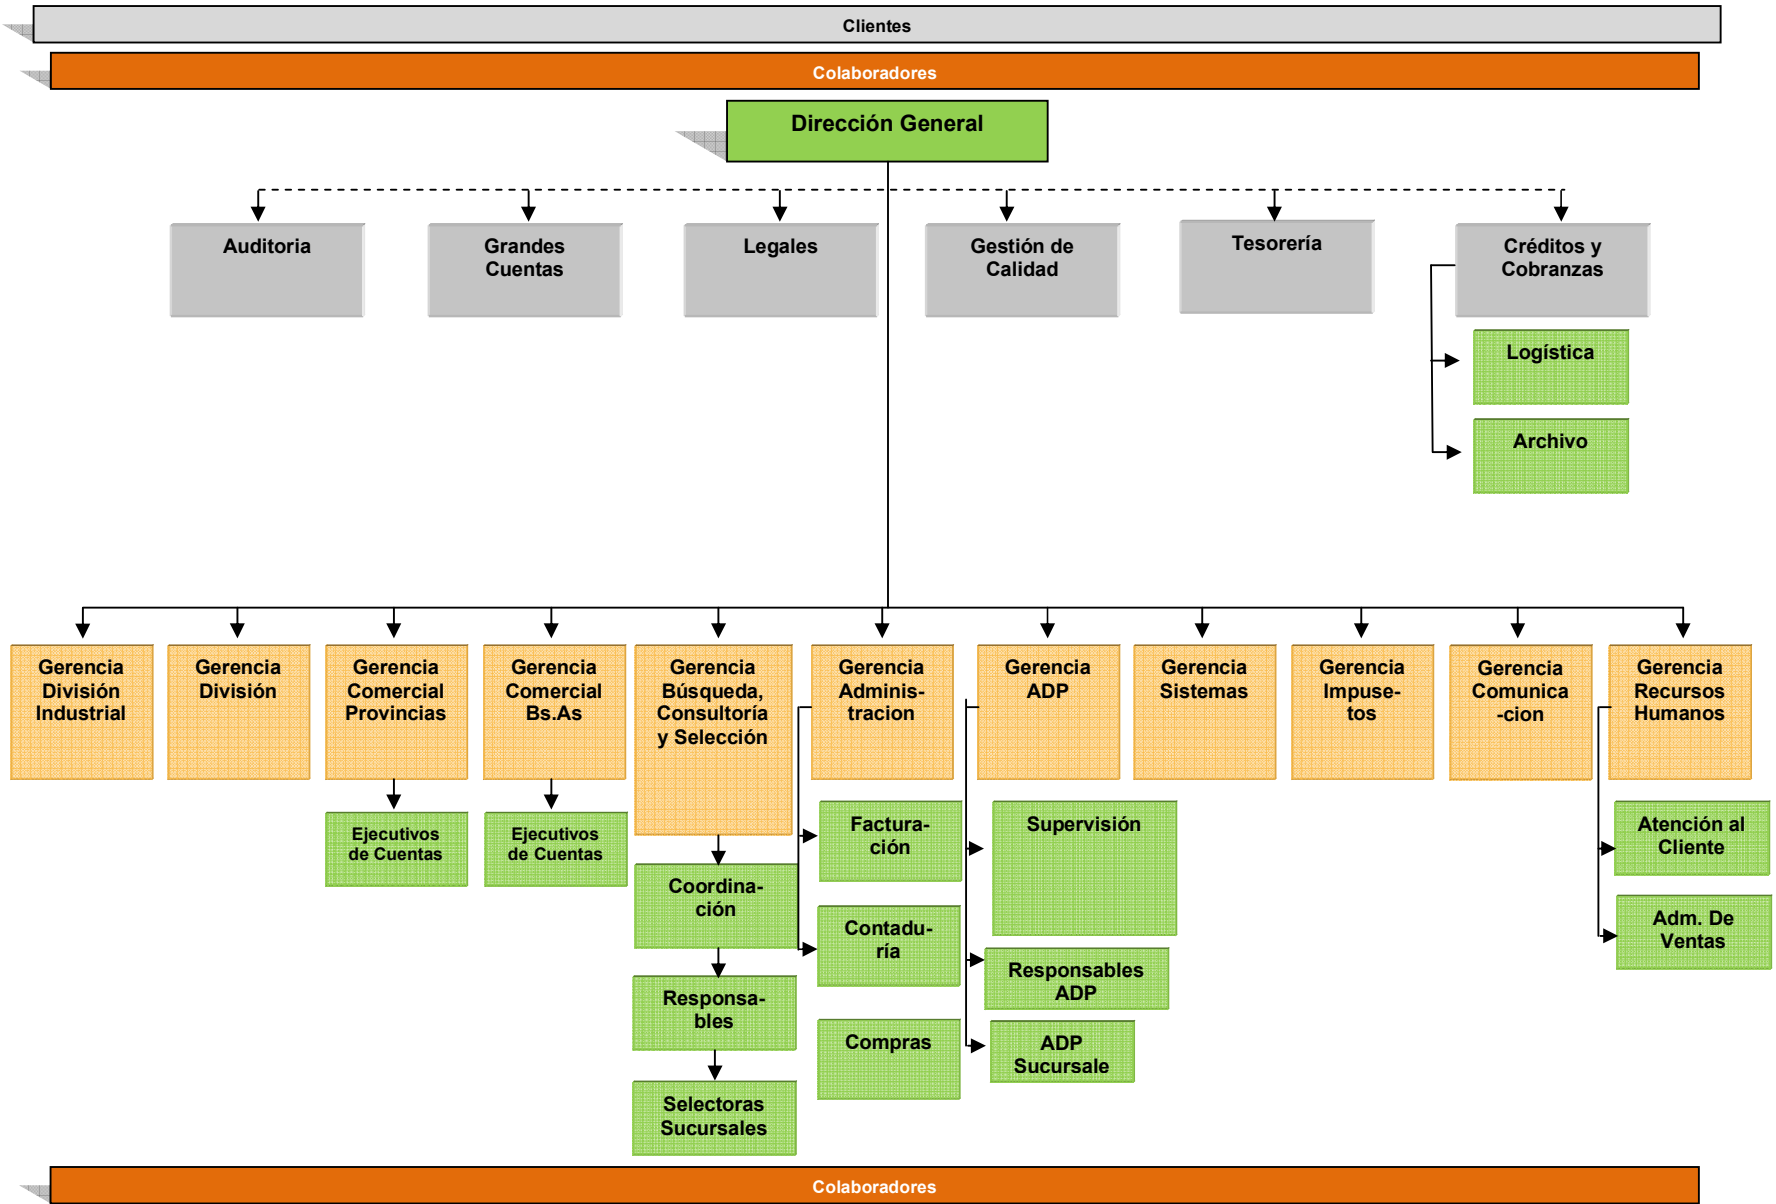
Clientes

Colaboradores

Dirección General

Auditoria

Grandes Cuentas

Legales

Gestión de Calidad

Tesorería

Créditos y Cobranzas

Logística

Archivo

Gerencia División Industrial

Gerencia División

Gerencia Comercial Provincias

Gerencia Comercial Bs.As

Gerencia Búsqueda, Consultoría y Selección

Gerencia Administracion

Gerencia ADP

Gerencia Sistemas

Gerencia Impuestos

Gerencia Comunica-cion

Gerencia Recursos Humanos

Ejecutivos de Cuentas

Ejecutivos de Cuentas

Coordinación

Responsables

Selectoras Sucursales

Facturación

Contaduría

Compras

Supervisión

Responsables ADP

ADP Sucursale

Atención al Cliente

Adm. De Ventas

Colaboradores